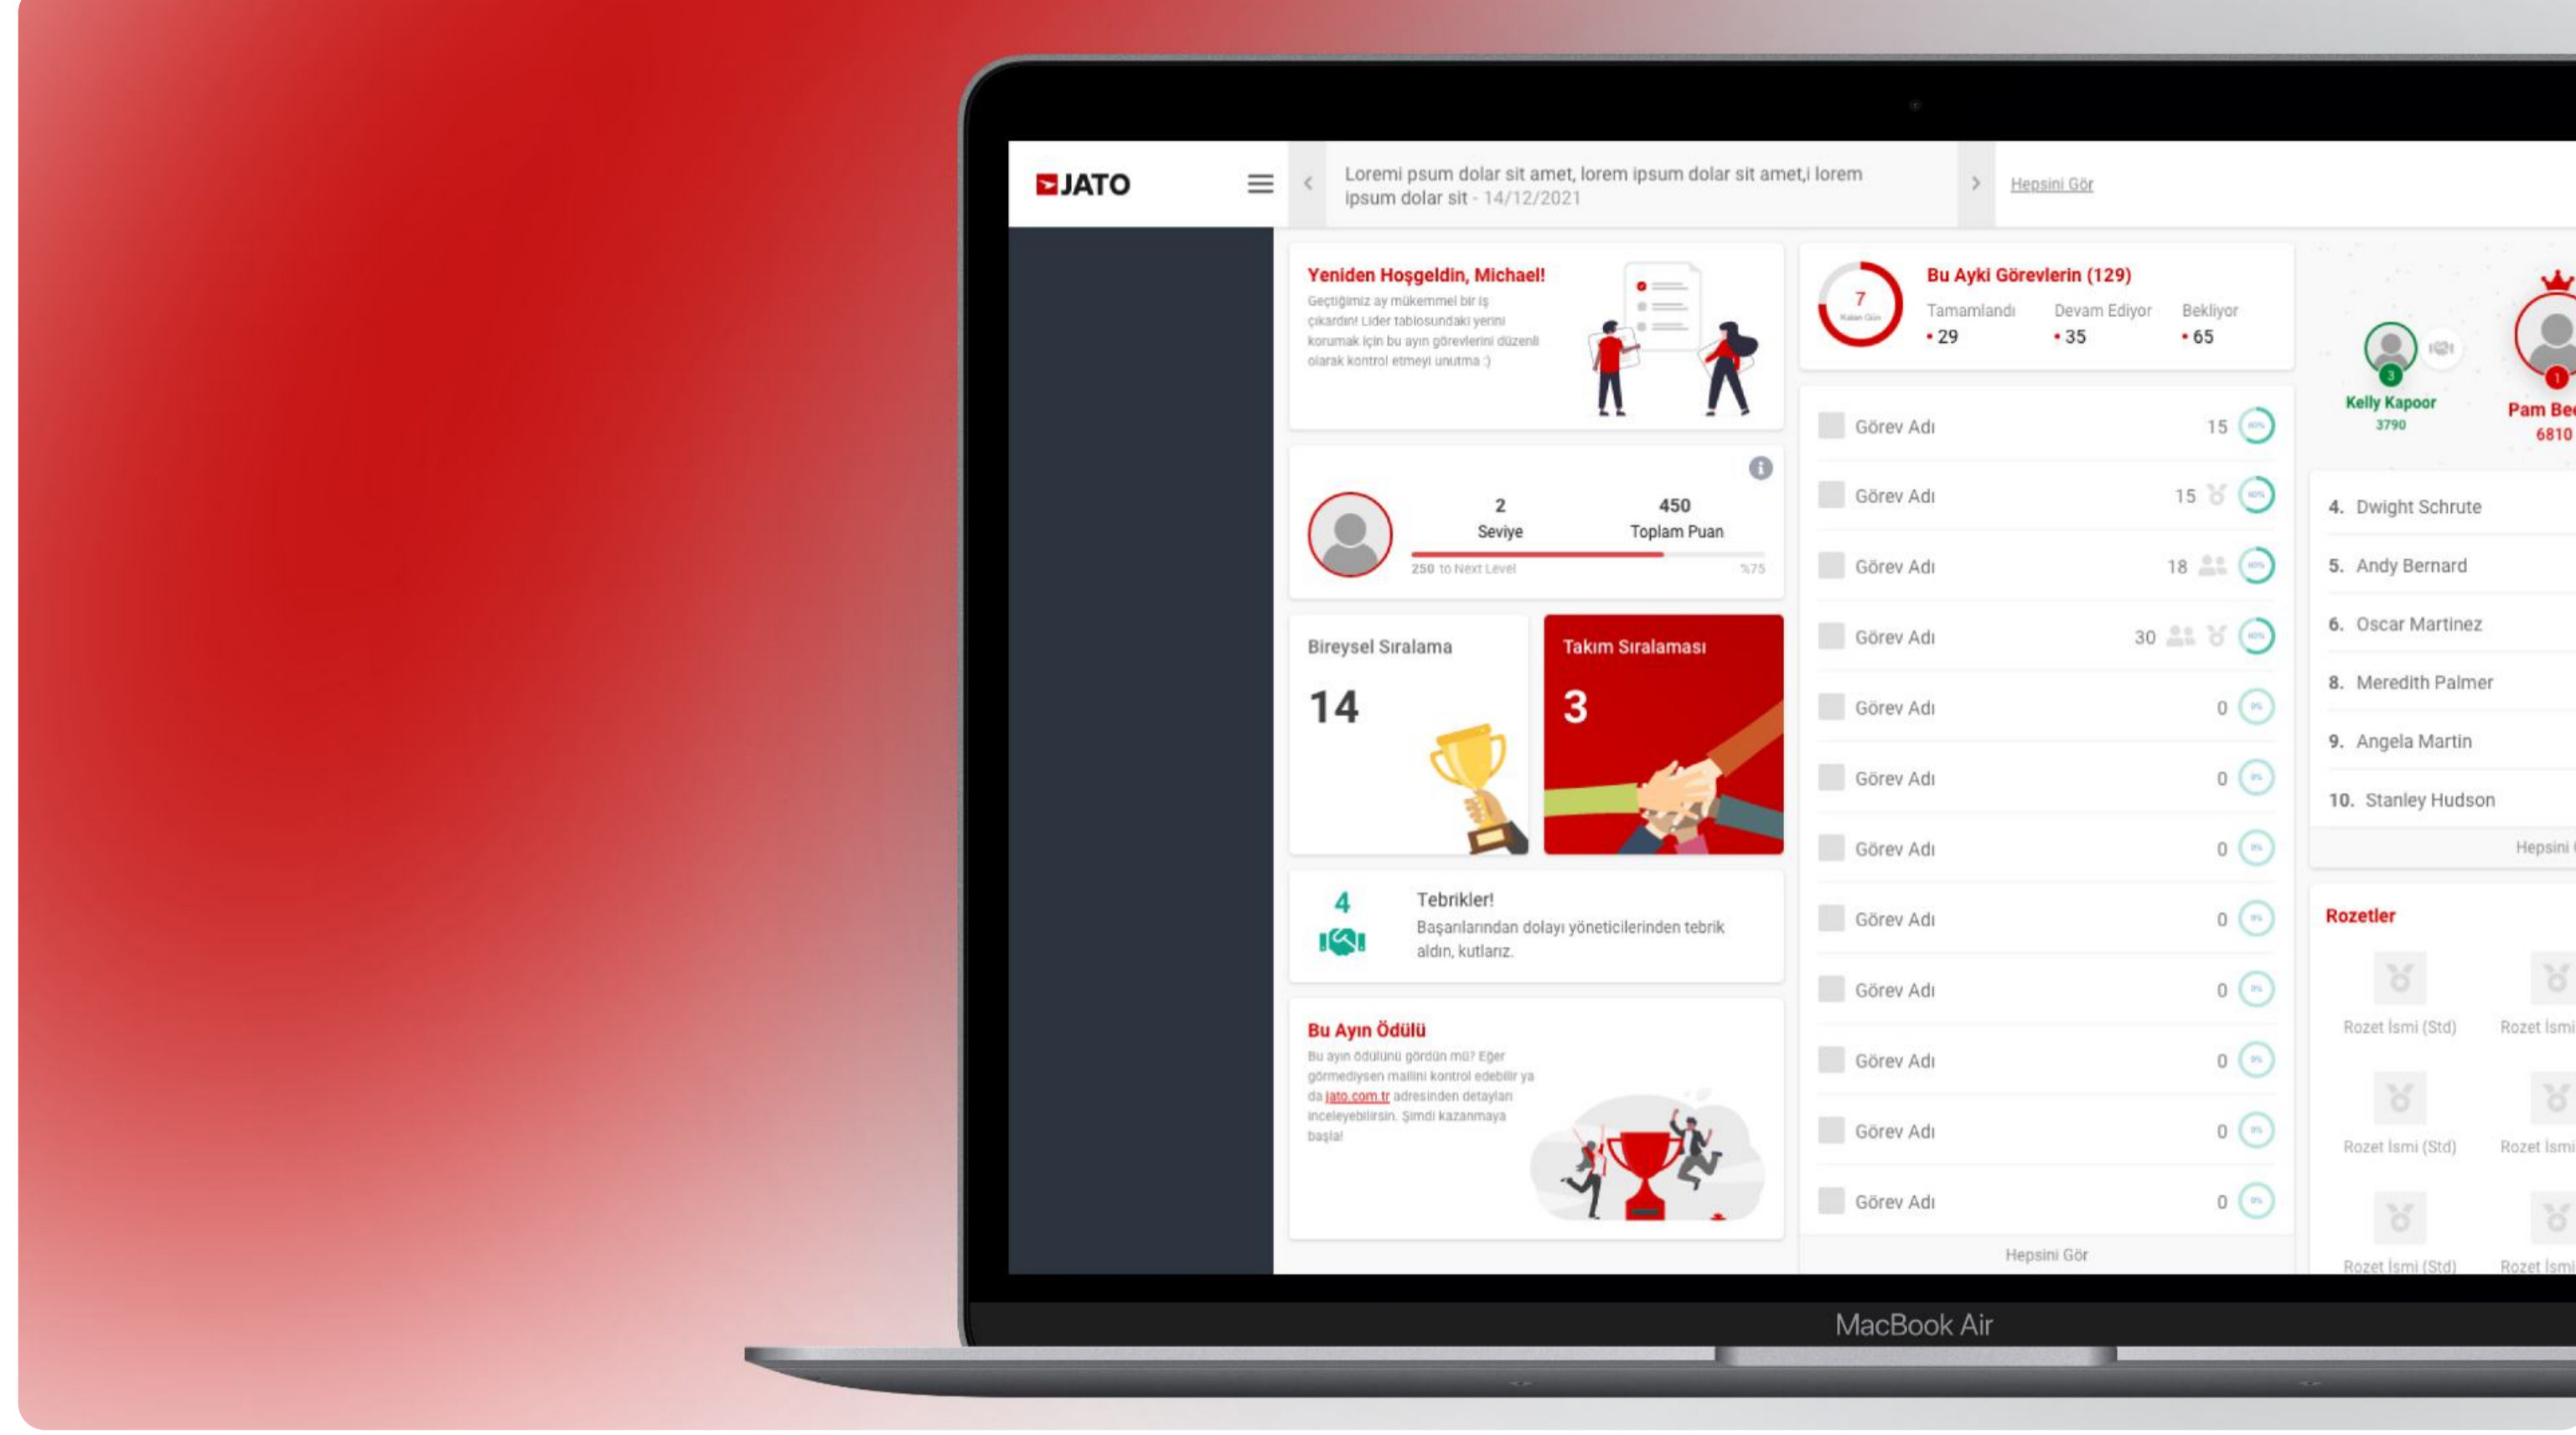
JATO

Loremi psum dolar sit amet, lorem ipsum dolar sit amet,i lorem ipsum dolar sit - 14/12/2021

Hepsini Gör

Yeniden Hoşgeldin, Michael!
Geçtiğimiz ay mükemmel bir iş çıkardın! Lider tablosundaki yerini korumak için bu ayın görevlerini düzenli olarak kontrol etmeyi unutma :)

2
Seviye
450
Toplam Puan
250 to Next Level
%75

Bireysel Sıralama
14

Takım Sıralaması
3

4
Tebrikler!
Başarılarından dolayı yöneticilerinden tebrik aldın, kutlarız.

Bu Ayın Ödülü
Bu ayın ödülünü gördün mü? Eğer görmediysen mailini kontrol edebilir ya da jato.com.tr adresinden detayları inceleyebilirsin. Şimdi kazanmaya başla!

7
Kalan Gün
Bu Ayki Görevlerin (129)
Tamamlandı • 29
Devam Ediyor • 35
Bekliyor • 65

Görev Adı 15
Görev Adı 15
Görev Adı 18
Görev Adı 30
Görev Adı 0
Görev Adı 0
Görev Adı 0
Görev Adı 0
Görev Adı 0
Görev Adı 0
Görev Adı 0
Görev Adı 0
Hepsini Gör

3
Kelly Kapoor
3790
1
Pam Be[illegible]
6810

4. Dwight Schrute
5. Andy Bernard
6. Oscar Martinez
8. Meredith Palmer
9. Angela Martin
10. Stanley Hudson
Hepsini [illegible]

Rozetler
Rozet İsmi (Std)
Rozet İsmi
Rozet İsmi (Std)
Rozet İsmi
Rozet İsmi (Std)
Rozet İsmi

MacBook Air